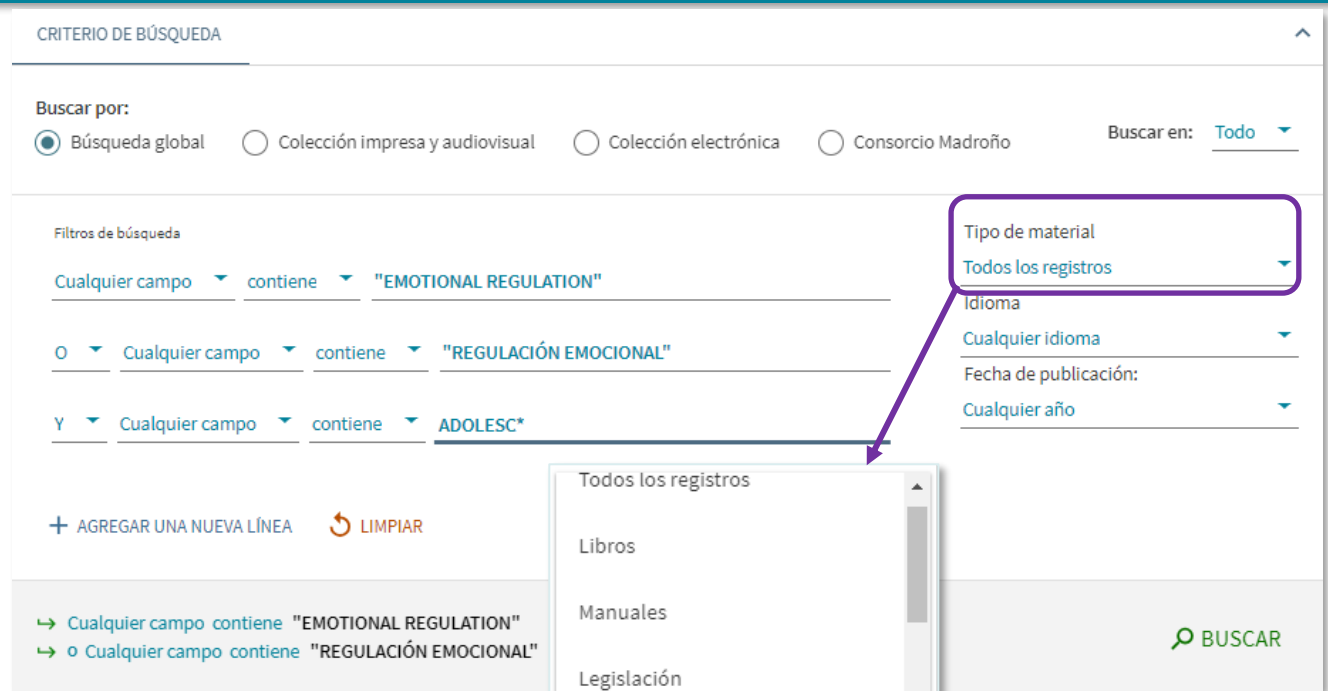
CRITERIO DE BÚSQUEDA

Buscar por:
Búsqueda global
Colección impresa y audiovisual
Colección electrónica
Consorcio Madroño

Buscar en: Todo

Filtros de búsqueda

Cualquier campo contiene "EMOTIONAL REGULATION"

O Cualquier campo contiene "REGULACIÓN EMOCIONAL"

Y Cualquier campo contiene ADOLESC*

Tipo de material
Todos los registros
Idioma
Cualquier idioma
Fecha de publicación:
Cualquier año

Todos los registros
Libros
Manuales
Legislación

+ AGREGAR UNA NUEVA LÍNEA
LIMPIAR

↪ Cualquier campo contiene "EMOTIONAL REGULATION"
↪ o Cualquier campo contiene "REGULACIÓN EMOCIONAL"

BUSCAR